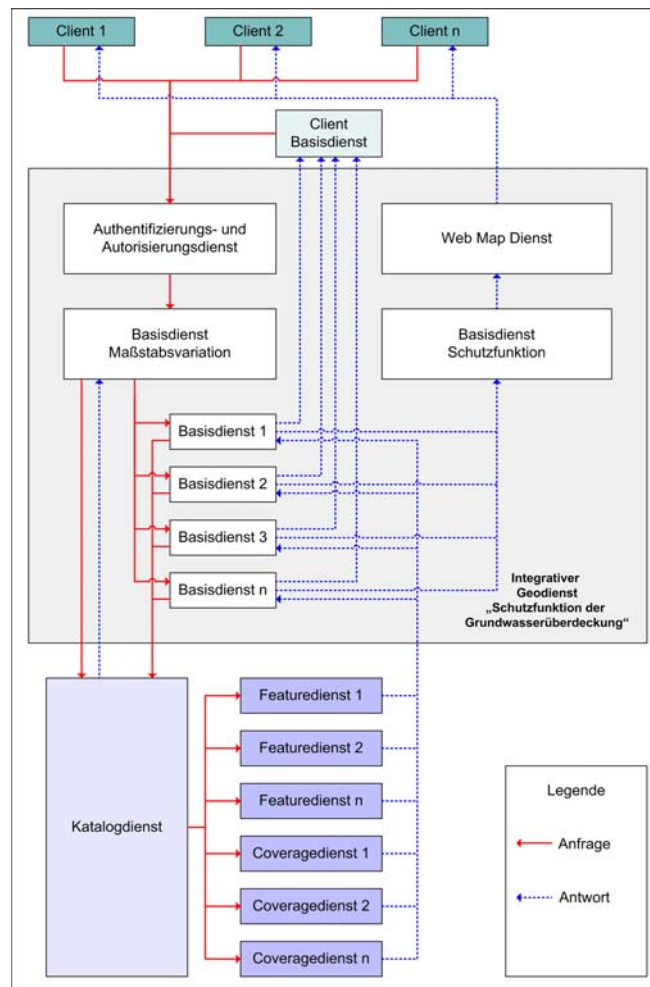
Client 1

Client 2

Client n

Client Basisdienst

Authentifizierungs- und Autorisierungsdienst

Web Map Dienst

Basisdienst Maßstabsvariation

Basisdienst Schutzfunktion

Basisdienst 1

Basisdienst 2

Basisdienst 3

Basisdienst n

Integrativer Geodienst „Schutzfunktion der Grundwasserüberdeckung“

Katalogdienst

Featuredienst 1

Featuredienst 2

Featuredienst n

Coveragedienst 1

Coveragedienst 2

Coveragedienst n

Legende

Anfrage

Antwort